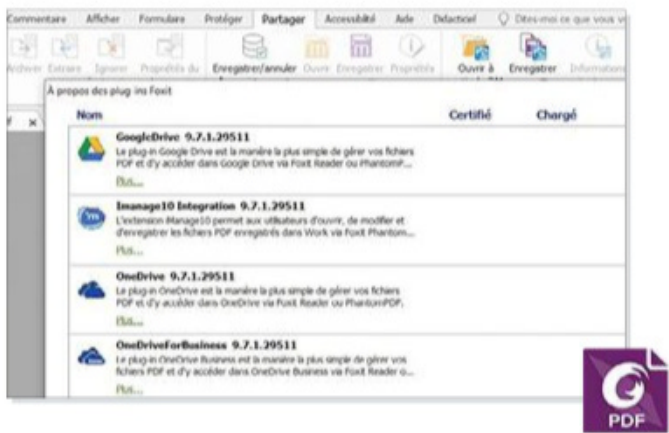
Commentaire Afficher Formulaire Protéger Partager Accessibilité Aide Didacticiel Dites-moi ce que vous v

Archiver Extraire Ignorer Propriétés du Enregistrer/annuler Ouvrir Enregistrer Propriétés Ouvrir à Enregistrer Informations

À propos des plug-ins Foxit

| Nom | Certifié | Chargé |
|---|---|---|
| GoogleDrive 9.7.1.29511 Le plug-in Google Drive est la manière la plus simple de gérer vos fichiers PDF et d'y accéder dans Google Drive via Foxit Reader ou PhantomP... Plus... | | |
| Imanage10 Integration 9.7.1.29511 L'extension iManage10 permet aux utilisateurs d'ouvrir, de modifier et d'enregistrer les fichiers PDF enregistrés dans Work via Foxit Phantom... Plus... | | |
| OneDrive 9.7.1.29511 Le plug-in OneDrive est la manière la plus simple de gérer vos fichiers PDF et d'y accéder dans OneDrive via Foxit Reader ou PhantomPDF. Plus... | | |
| OneDriveForBusiness 9.7.1.29511 Le plug-in OneDrive Business est la manière la plus simple de gérer vos fichiers PDF et d'y accéder dans OneDrive Business via Foxit Reader o... Plus... | | |

PDF